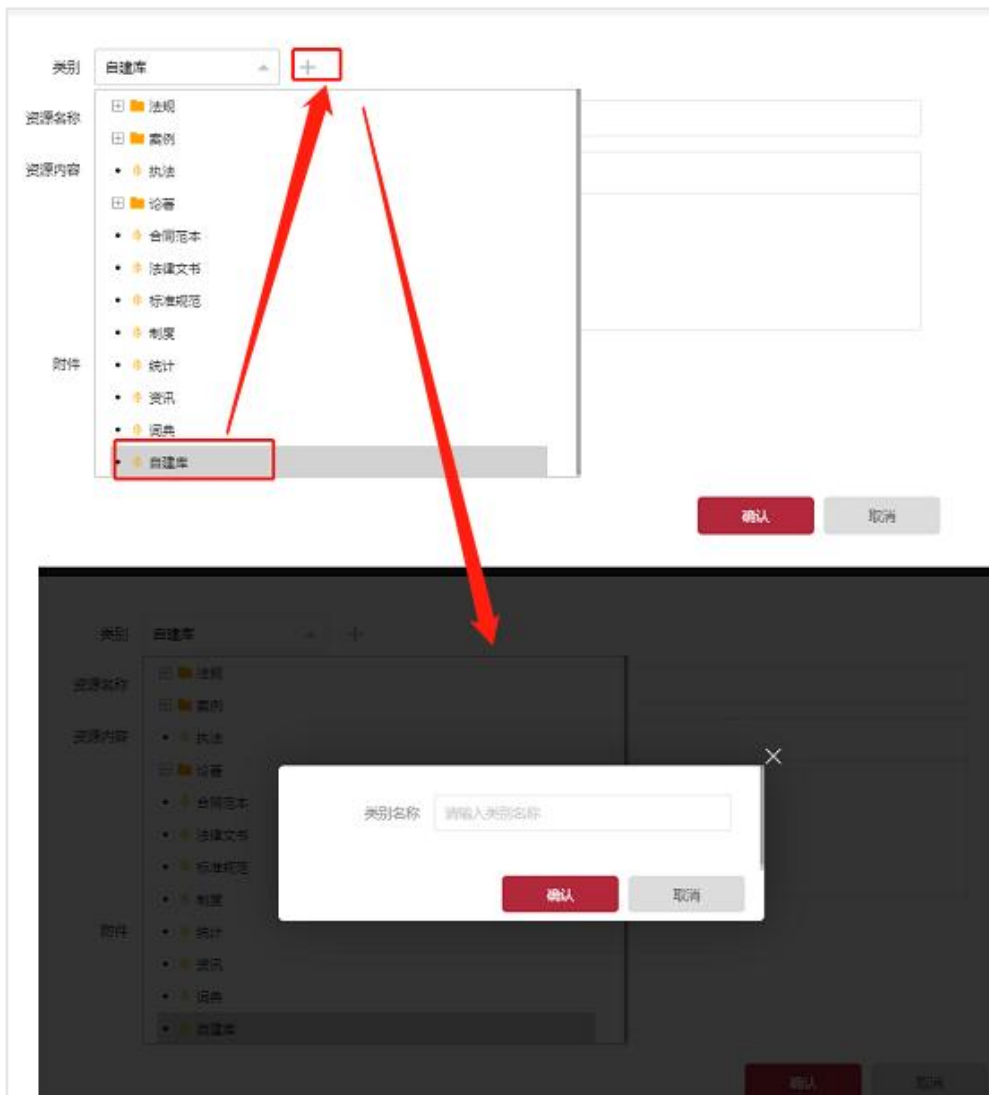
类别 自建库 +

资源名称

资源内容

附件

法规
案例
执法
论著
合同范本
法律文书
标准规范
制度
统计
资讯
词典
自建库

确认 取消

类别 自建库 +

资源名称

资源内容

附件

法规
案例
执法
论著
合同范本
法律文书
标准规范
制度
统计
资讯
词典
自建库

×

类别名称 请输入类别名称

确认 取消

确认 取消